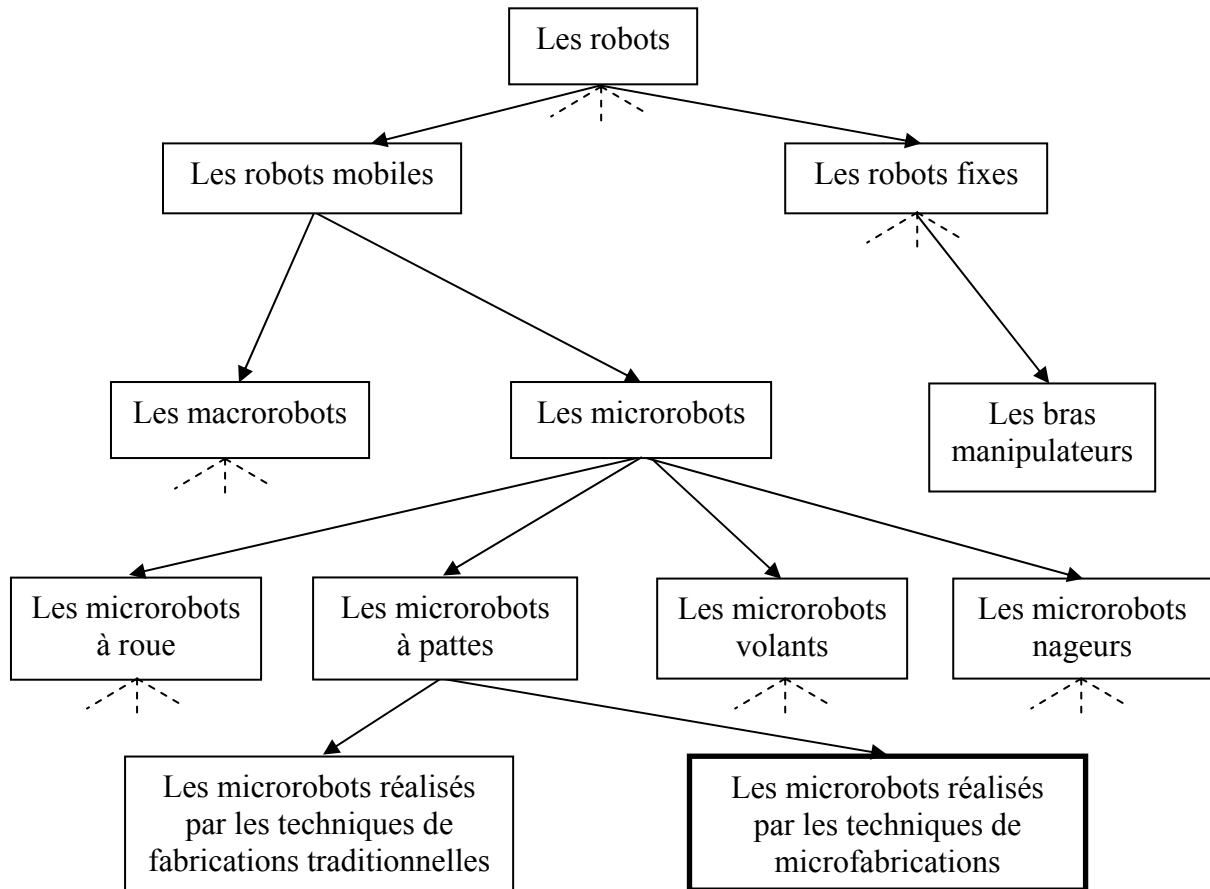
Les robots

Les robots mobiles

Les robots fixes

Les macrorobots

Les microrobots

Les bras manipulateurs

Les microrobots à roue

Les microrobots à pattes

Les microrobots volants

Les microrobots nageurs

Les microrobots réalisés par les techniques de fabrications traditionnelles

Les microrobots réalisés par les techniques de microfabrications